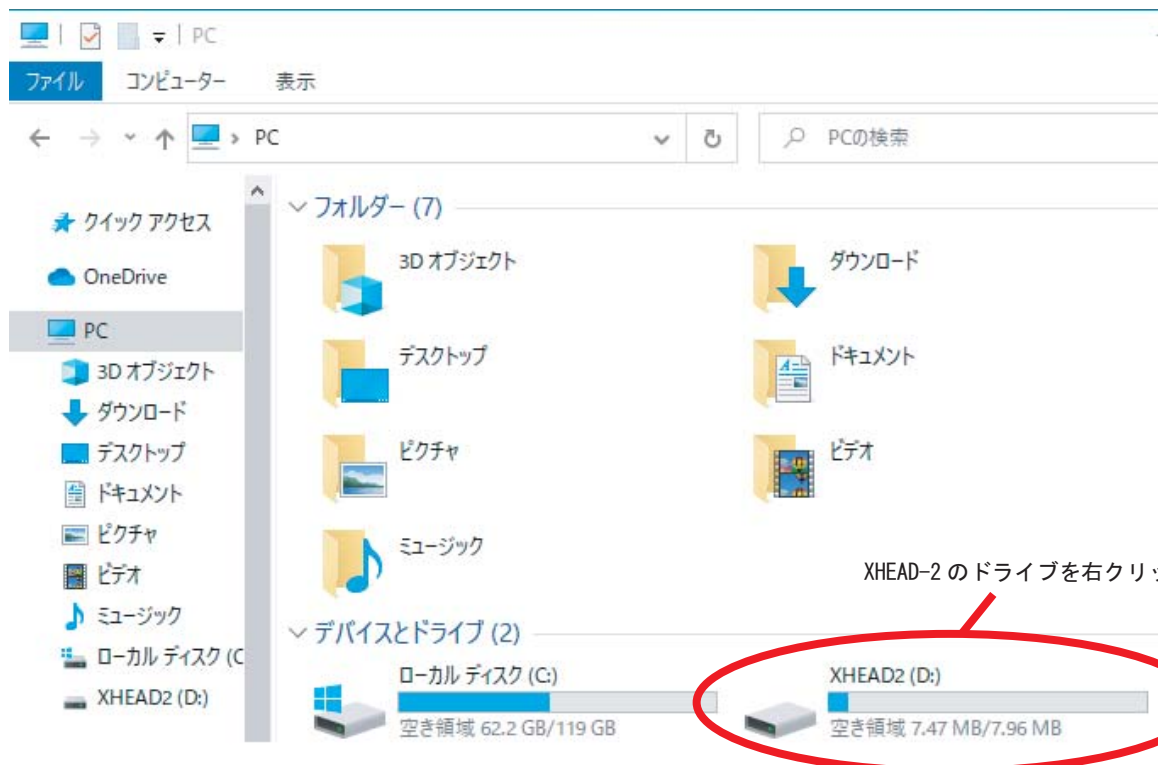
PC

ファイル コンピューター 表示

PC

PCの検索

クイック アクセス
OneDrive
PC
3D オブジェクト
ダウンロード
デスクトップ
ドキュメント
ピクチャ
ビデオ
ミュージック
ローカル ディスク (C
XHEAD2 (D:)

フォルダー (7)

3D オブジェクト
ダウンロード
デスクトップ
ドキュメント
ピクチャ
ビデオ
ミュージック

XHEAD-2 のドライブを右クリッ

デバイスとドライブ (2)

ローカル ディスク (C:)
空き領域 62.2 GB/119 GB

XHEAD2 (D:)
空き領域 7.47 MB/7.96 MB